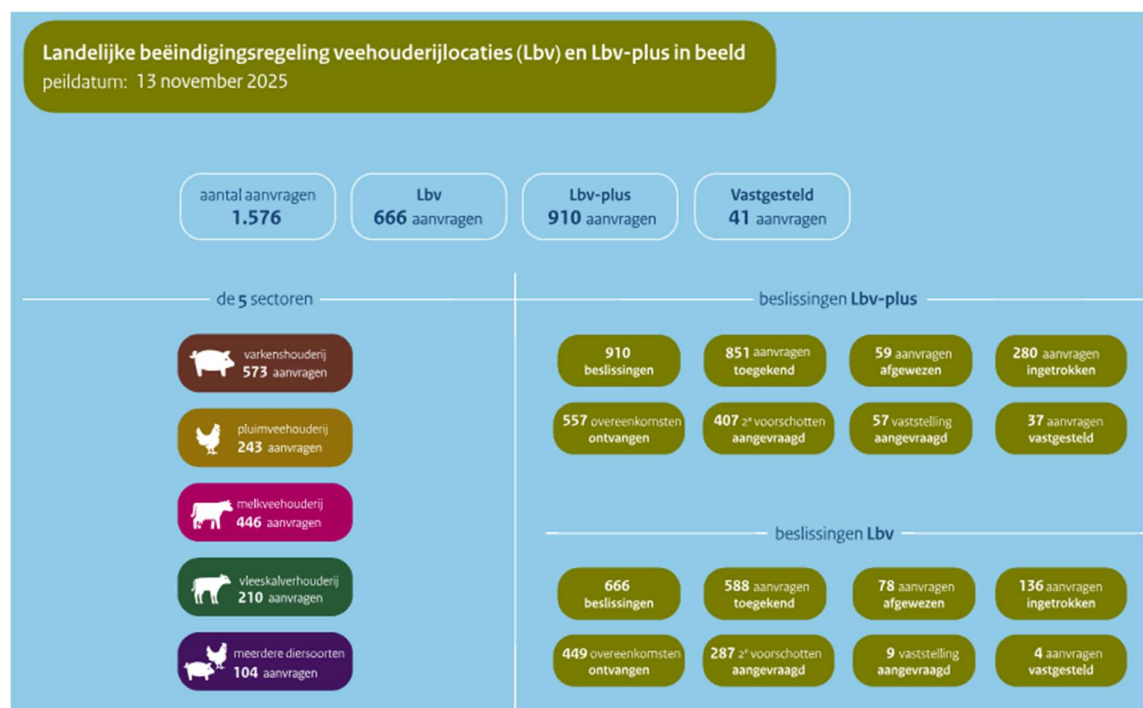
Landelijke beëindigingsregeling veehouderijlocaties (Lbv) en Lbv-plus in beeld
peildatum: 13 november 2025

aantal aanvragen
1.576

Lbv
666 aanvragen

Lbv-plus
910 aanvragen

Vastgesteld
41 aanvragen

de 5 sectoren

varkenshouderij
573 aanvragen

pluimveehouderij
243 aanvragen

melkveehouderij
446 aanvragen

vleeskalverhouderij
210 aanvragen

meerdere diersoorten
104 aanvragen

beslissingen Lbv-plus

910
beslissingen

851 aanvragen
toegekend

59 aanvragen
afgewezen

280 aanvragen
ingetrokken

557 overeenkomsten
ontvangen

407 2e voorschotten
aangevraagd

57 vaststelling
aangevraagd

37 aanvragen
vastgesteld

beslissingen Lbv

666
beslissingen

588 aanvragen
toegekend

78 aanvragen
afgewezen

136 aanvragen
ingetrokken

449 overeenkomsten
ontvangen

287 2e voorschotten
aangevraagd

9 vaststelling
aangevraagd

4 aanvragen
vastgesteld